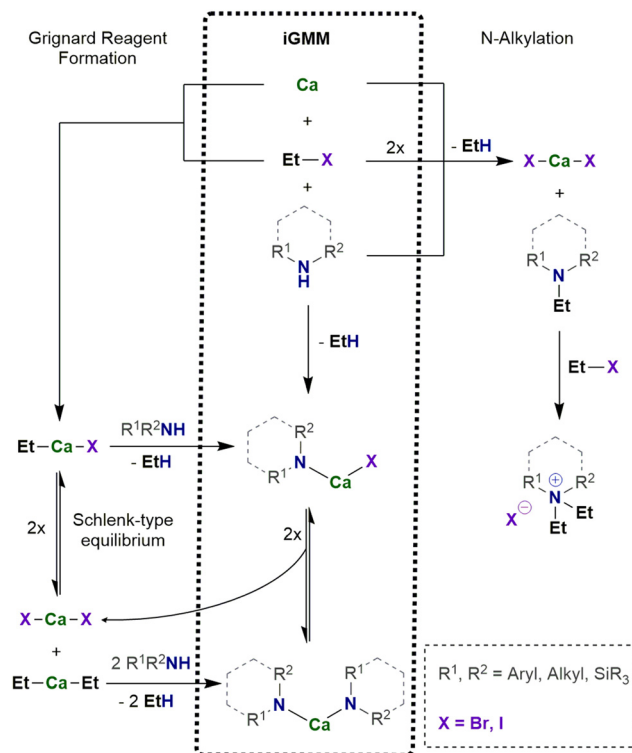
Grignard Reagent Formation

iGMM

N-Alkylation

Ca

+

Et—X

+

$R^1$ $R^2$
N
H

2x

- EtH

X—Ca—X

+

$R^1$ $R^2$
N
Et

Et—X

- EtH

Et—Ca—X

$R^1R^2$NH

- EtH

$R^2$
N
$R^1$
Ca
X

$R^1$ ⊕ $R^2$
N
X⊖
Et
Et

2x

Schlenk-type equilibrium

2x

X—Ca—X

+

Et—Ca—Et

2 $R^1R^2$NH

- 2 EtH

$R^2$
$R^1$ N
Ca
N
$R^1$
$R^2$

$R^1$, $R^2$ = Aryl, Alkyl, $SiR_3$

X = Br, I